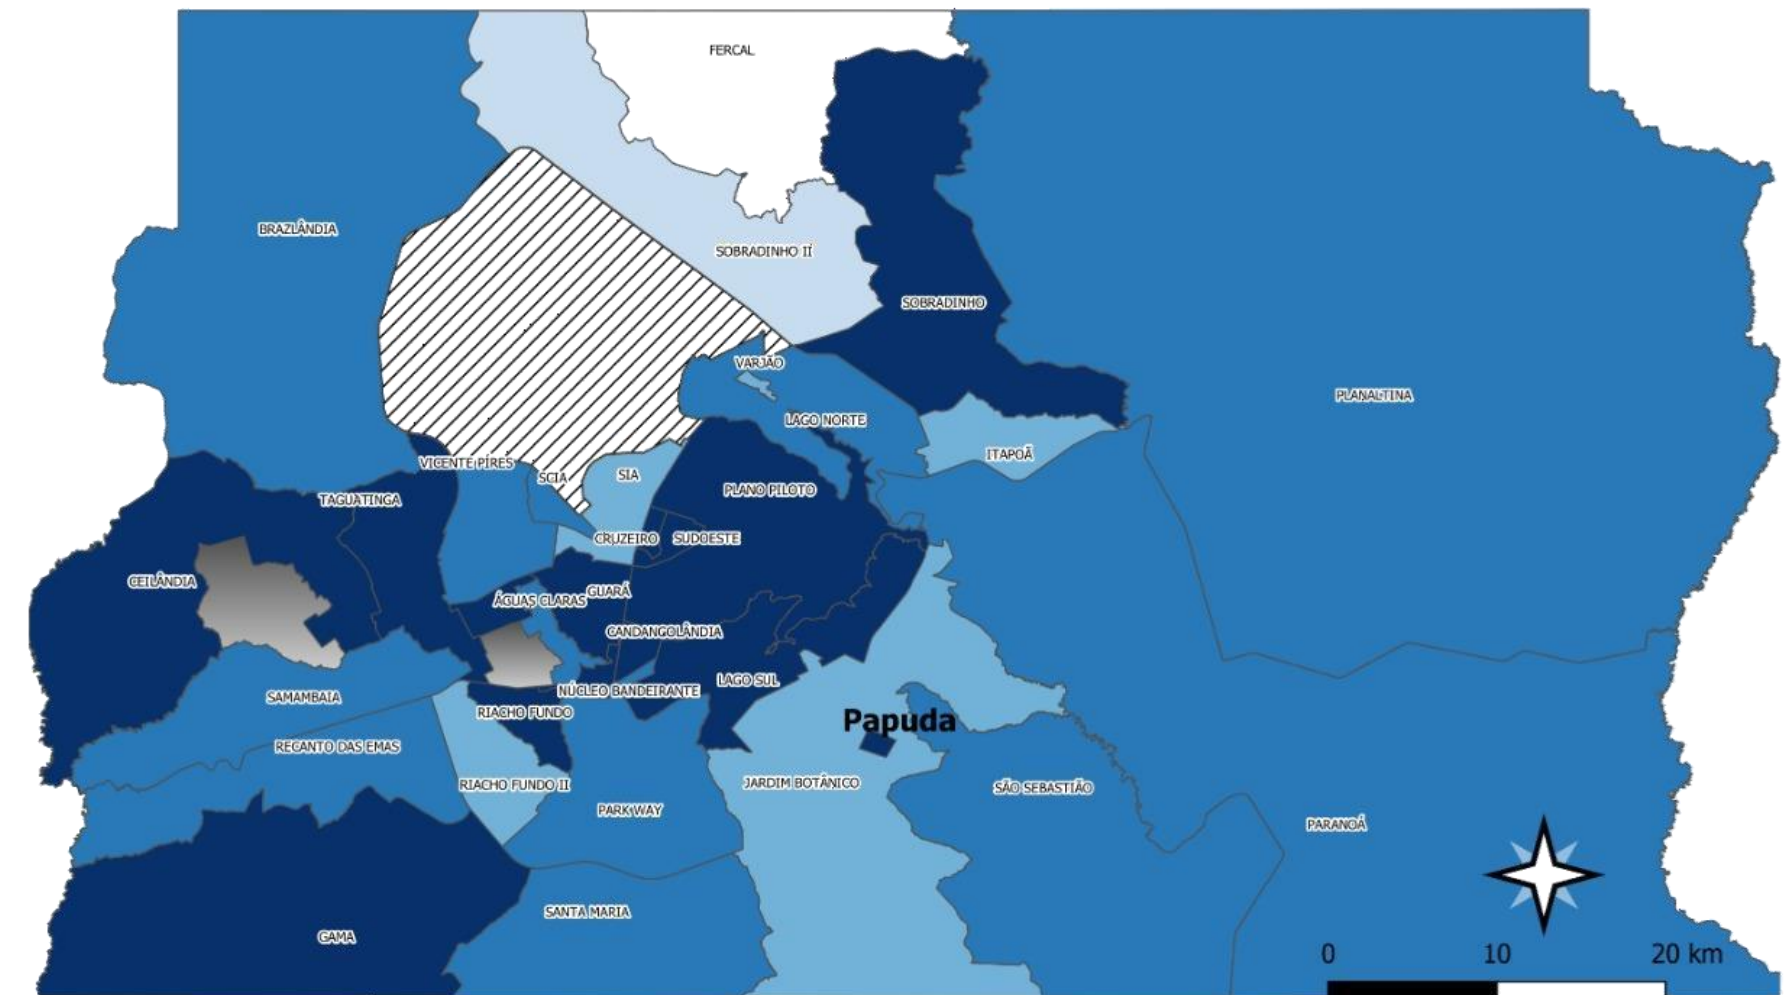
FERCAL

BRAZLÂNDIA

SOBRADINHO II

SOBRADINHO

VARJÃO

PLANALTINA

LAGO NORTE

ITAPOÃ

VICENTE PIRES

SCIA

SIA

TAGUATINGA

PLANO PILOTO

CRUZEIRO

SUDOESTE

CEILÂNDIA

GUARÁ

ÁGUAS CLARAS

CANDANGOLÂNDIA

SAMAMBAIA

NÚCLEO BANDEIRANTE

LAGO SUL

RIACHO FUNDO

Papuda

RECANTO DAS EMAS

JARDIM BOTÂNICO

RIACHO FUNDO II

SÃO SEBASTIÃO

PARK WAY

PARANOÁ

SANTA MARIA

GAMA

0

10

20 km